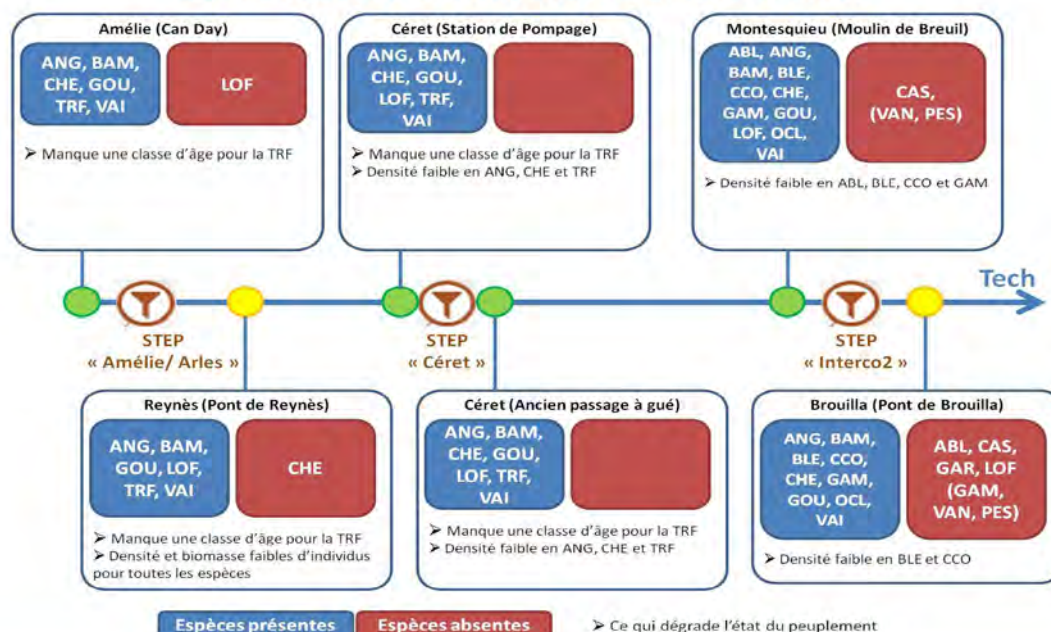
Amélie (Can Day)

ANG, BAM, CHE, GOU, TRF, VAI

LOF

➢ Manque une classe d'âge pour la TRF

Céret (Station de Pompage)

ANG, BAM, CHE, GOU, LOF, TRF, VAI

➢ Manque une classe d'âge pour la TRF
➢ Densité faible en ANG, CHE et TRF

Montesquieu (Moulin de Breuil)

ABL, ANG, BAM, BLE, CCO, CHE, GAM, GOU, LOF, OCL, VAI

CAS, (VAN, PES)

➢ Densité faible en ABL, BLE, CCO et GAM

Tech

STEP « Amélie/ Arles »

STEP « Céret »

STEP « Interco2 »

Reynès (Pont de Reynès)

ANG, BAM, GOU, LOF, TRF, VAI

CHE

➢ Manque une classe d'âge pour la TRF
➢ Densité et biomasse faibles d'individus pour toutes les espèces

Céret (Ancien passage à gué)

ANG, BAM, CHE, GOU, LOF, TRF, VAI

➢ Manque une classe d'âge pour la TRF
➢ Densité faible en ANG, CHE et TRF

Brouilla (Pont de Brouilla)

ANG, BAM, BLE, CCO, CHE, GAM, GOU, OCL, VAI

ABL, CAS, GAR, LOF (GAM, VAN, PES)

➢ Densité faible en BLE et CCO

Espèces présentes

Espèces absentes

➢ Ce qui dégrade l'état du peuplement